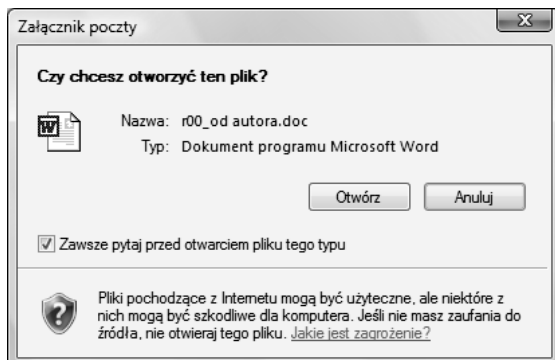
Załącznik poczty

Czy chcesz otworzyć ten plik?

Nazwa: r00_od autora.doc
Typ: Dokument programu Microsoft Word

Otwórz
Anuluj

Zawsze pytaj przed otwarciem pliku tego typu

Pliki pochodzące z Internetu mogą być użyteczne, ale niektóre z nich mogą być szkodliwe dla komputera. Jeśli nie masz zaufania do źródła, nie otwieraj tego pliku. Jakie jest zagrożenie?